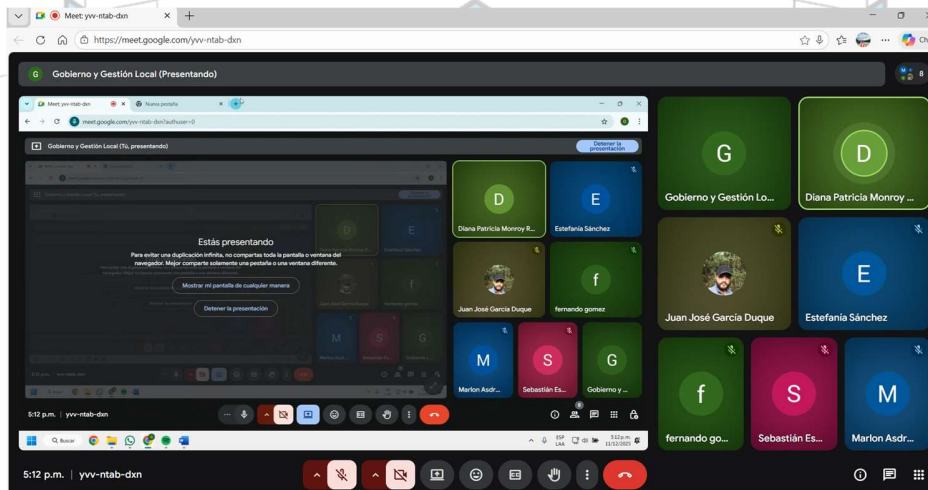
Meet: yvv-ntab-dxn
https://meet.google.com/yvv-ntab-dxn
Gobierno y Gestión Local (Presentando)
8

Meet: yvv-ntab-dxn
Nueva pestaña
meet.google.com/yvv-ntab-dxn?authuser=0
Gobierno y Gestión Local (Tú, presentando)
Detener la presentación

Estás presentando
Para evitar una duplicación infinita, no compartas toda la pantalla o ventana del navegador. Mejor comparte solamente una pestaña o una ventana diferente.
Mostrar mi pantalla de cualquier manera
Detener la presentación

D
Diana Patricia Monroy R...
E
Estefanía Sánchez
Juan José García Duque
f
fernando gomez
M
Marlon Asdr...
S
Sebastián Es...
G
Gobierno y ...

5:12 p.m. | yvv-ntab-dxn
8
Buscar
ESP LAA
5:12 p.m. 11/12/2025

G
Gobierno y Gestión Lo...
D
Diana Patricia Monroy ...
Juan José García Duque
E
Estefanía Sánchez
f
fernando go...
S
Sebastián Es...
M
Marlon Asdr...

5:12 p.m. | yvv-ntab-dxn